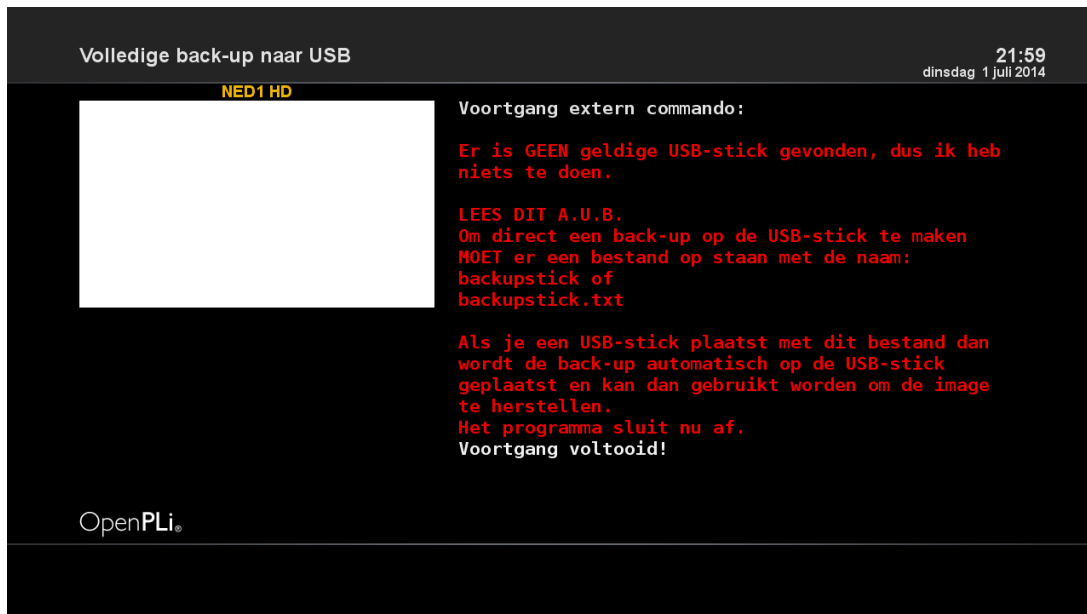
Volledige back-up naar USB

21:59
dinsdag 1 juli 2014

NED1 HD

Voortgang extern commando:

Er is GEEN geldige USB-stick gevonden, dus ik heb niets te doen.

LEES DIT A.U.B.
Om direct een back-up op de USB-stick te maken MOET er een bestand op staan met de naam:
backupstick of
backupstick.txt

Als je een USB-stick plaatst met dit bestand dan wordt de back-up automatisch op de USB-stick geplaatst en kan dan gebruikt worden om de image te herstellen.
Het programma sluit nu af.
Voortgang voltooid!

OpenPLi®